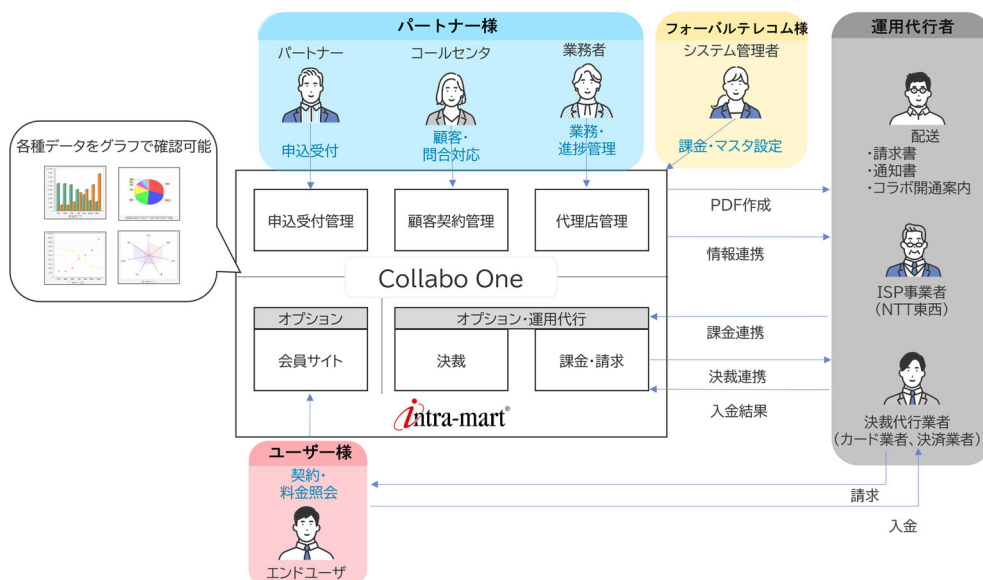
パートナー様
パートナー
申込受付
コールセンタ
顧客・
問合対応
業務者
業務・
進捗管理

フォーバルテレコム様
システム管理者
課金・マスタ設定

運用代行者
配送
・請求書
・通知書
・コラボ開通案内
ISP事業者
(NTT東西)
決裁代行業者
(カード業者、決済業者)

各種データをグラフで確認可能

申込受付管理
顧客契約管理
代理店管理
Collabo One
オプション
会員サイト
オプション・運用代行
決裁
課金・請求
intra-mart®

PDF作成
情報連携
課金連携
決裁連携
入金結果

ユーザー様
契約・
料金照会
エンドユーザ

請求
入金